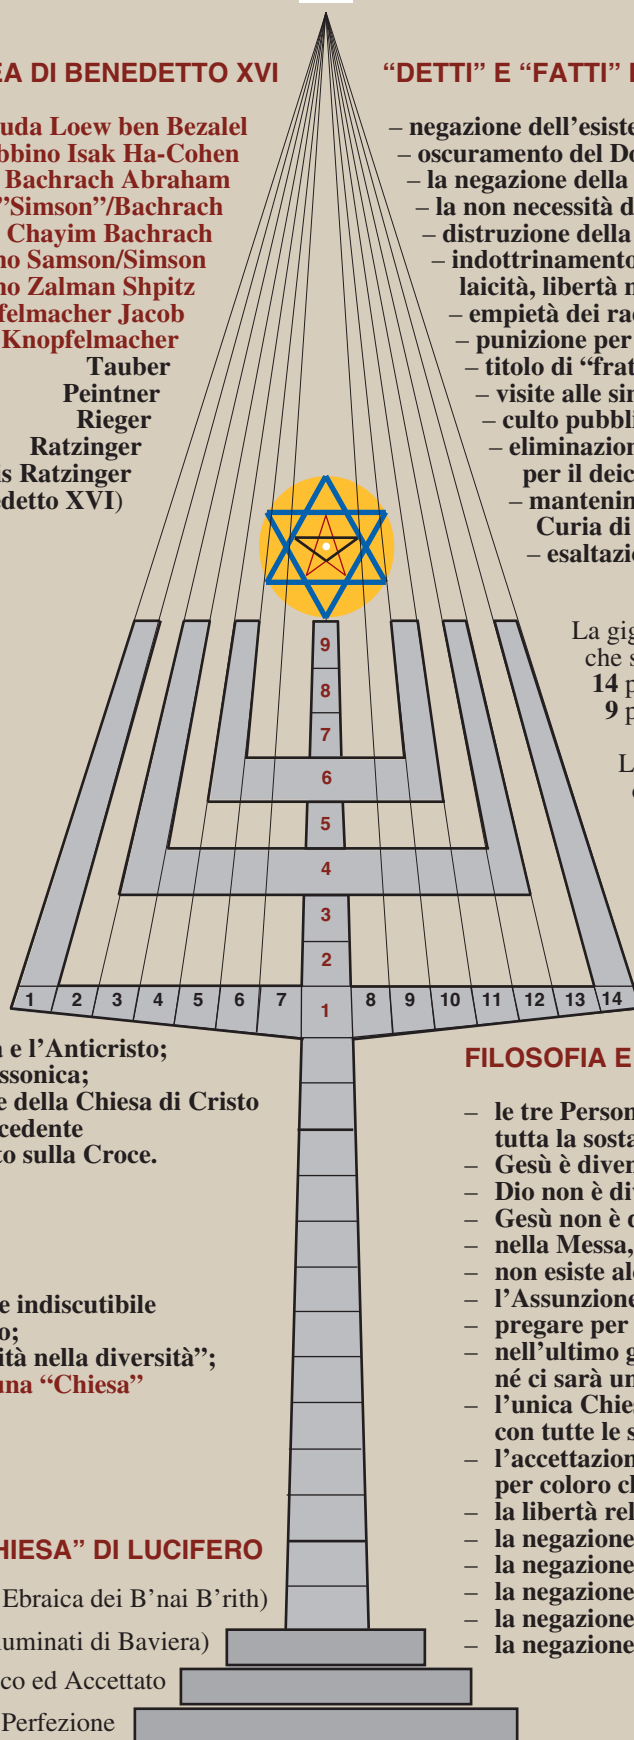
EA DI BENEDETTO XVI

uda Loew ben Bezalel
bbino Isak Ha-Cohen
Bachrach Abraham
"Simson"/Bachrach
Chayim Bachrach
no Samson/Simson
no Zalman Shpitz
felmacher Jacob
Knopfelmacher
Tauber
Peintner
Rieger
Ratzinger
s Ratzinger
detto XVI)

"DETTI" E "FATTI" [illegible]

– negazione dell'esiste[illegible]
– oscuramento del Do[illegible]
– la negazione della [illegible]
– la non necessità d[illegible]
– distruzione della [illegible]
– indottrinamento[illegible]
laicità, libertà r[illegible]
– empietà dei ra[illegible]
– punizione per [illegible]
– titolo di "frat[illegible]
– visite alle sin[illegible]
– culto pubbli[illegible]
– eliminazion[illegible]
per il deic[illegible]
– mantenin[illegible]
Curia di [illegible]
– esaltazio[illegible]

La gig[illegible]
che s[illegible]
14 p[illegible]
9 p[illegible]

L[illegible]

9
8
7
6
5
4
3
2
1

1 2 3 4 5 6 7 8 9 10 11 12 13 14

a e l'Anticristo;
ssonica;
e della Chiesa di Cristo
cedente
to sulla Croce.

e indiscutibile
o;
ità nella diversità";
una "Chiesa"

HIESA" DI LUCIFERO

Ebraica dei B'nai B'rith)
uminati di Baviera)
co ed Accettato
Perfezione

FILOSOFIA E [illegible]

– le tre Person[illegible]
tutta la sosta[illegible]
– Gesù è diver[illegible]
– Dio non è di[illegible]
– Gesù non è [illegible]
– nella Messa, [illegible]
– non esiste al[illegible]
– l'Assunzione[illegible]
– pregare per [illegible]
– nell'ultimo g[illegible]
né ci sarà un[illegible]
– l'unica Chie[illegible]
con tutte le s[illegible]
– l'accettazion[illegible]
per coloro ch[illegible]
– la libertà rel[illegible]
– la negazione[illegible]
– la negazione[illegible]
– la negazione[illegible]
– la negazione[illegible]
– la negazione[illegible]